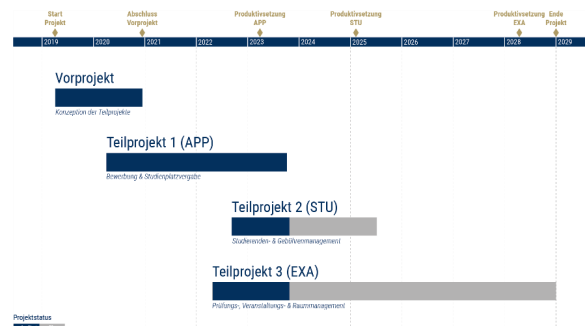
Start Projekt

Abschluss Vorprojekt

Produktivsetzung APP

Produktivsetzung STU

Produktivsetzung EXA

Ende Projekt

2019
2020
2021
2022
2023
2024
2025
2026
2027
2028
2029

Vorprojekt

Konzeption der Teilprojekte

Teilprojekt 1 (APP)

Bewerbung & Studienplatzvergabe

Teilprojekt 2 (STU)

Studierenden- & Gebührenmanagement

Teilprojekt 3 (EXA)

Prüfungs-, Veranstaltungs- & Raummanagement

Projektstatus